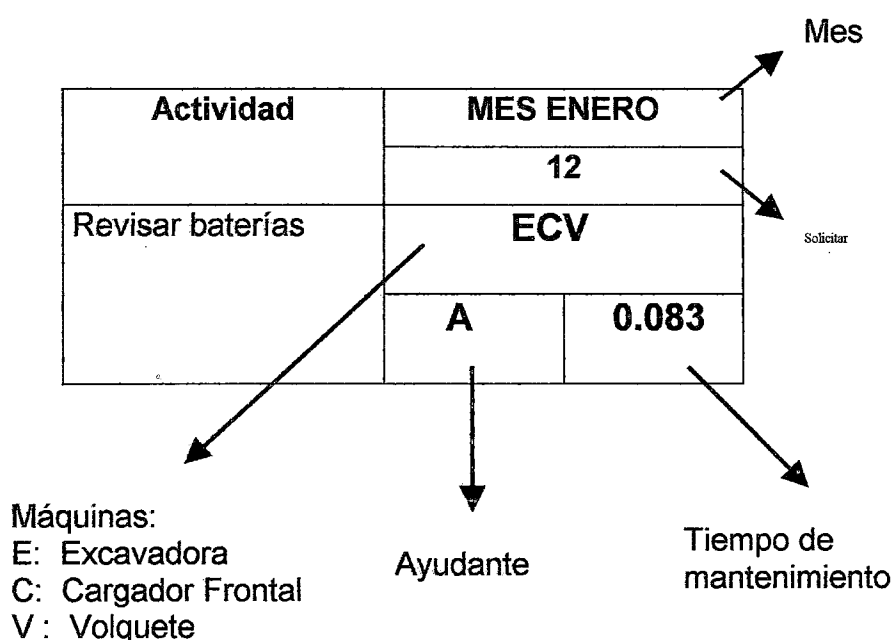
Mes

| Actividad | MES ENERO | |
|---|---|---|
| | 12 | |
| Revisar baterías | ECV | |
| | A | 0.083 |

Solicitar

Máquinas:
E: Excavadora
C: Cargador Frontal
V : Volquete

Ayudante

Tiempo de mantenimiento